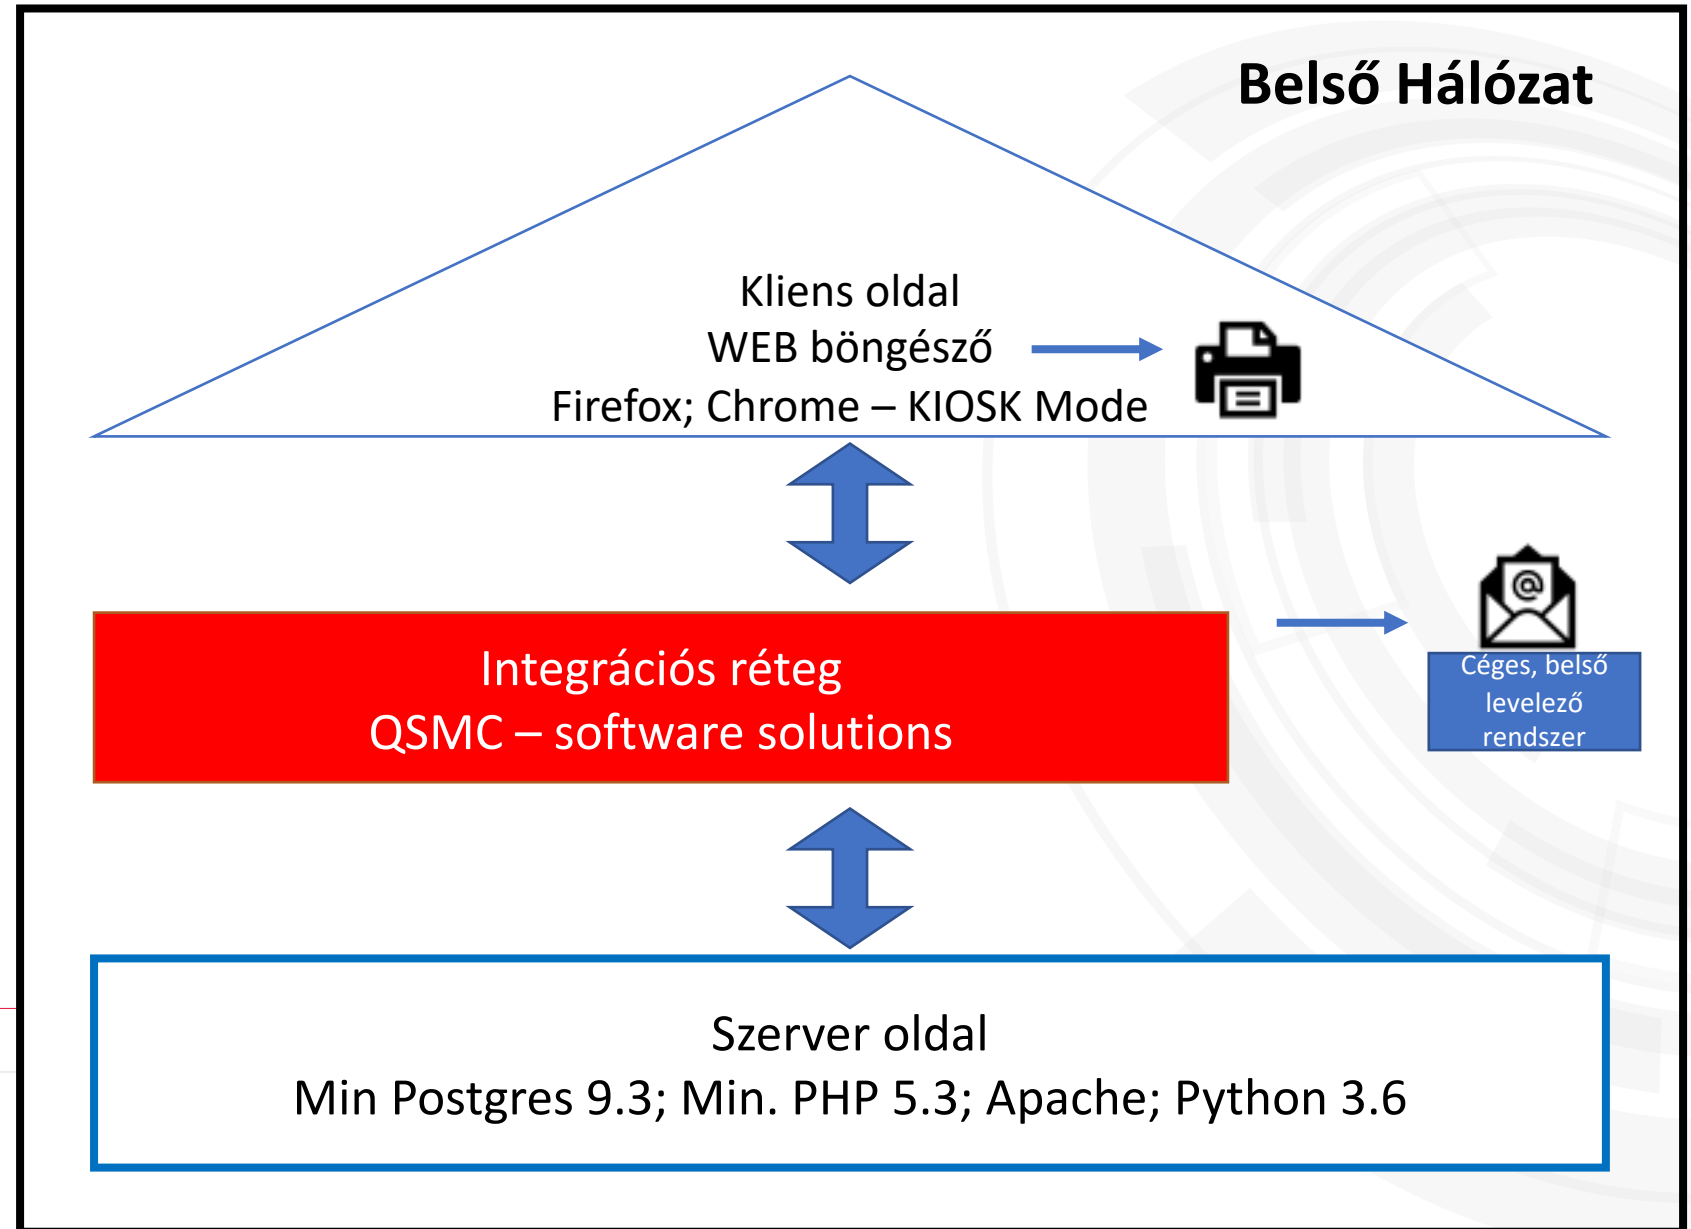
Belső Hálózat

Kliens oldal
WEB böngésző
Firefox; Chrome – KIOSK Mode

Integrációs réteg
QSMC – software solutions

Céges, belső levelező rendszer

Szerver oldal
Min Postgres 9.3; Min. PHP 5.3; Apache; Python 3.6